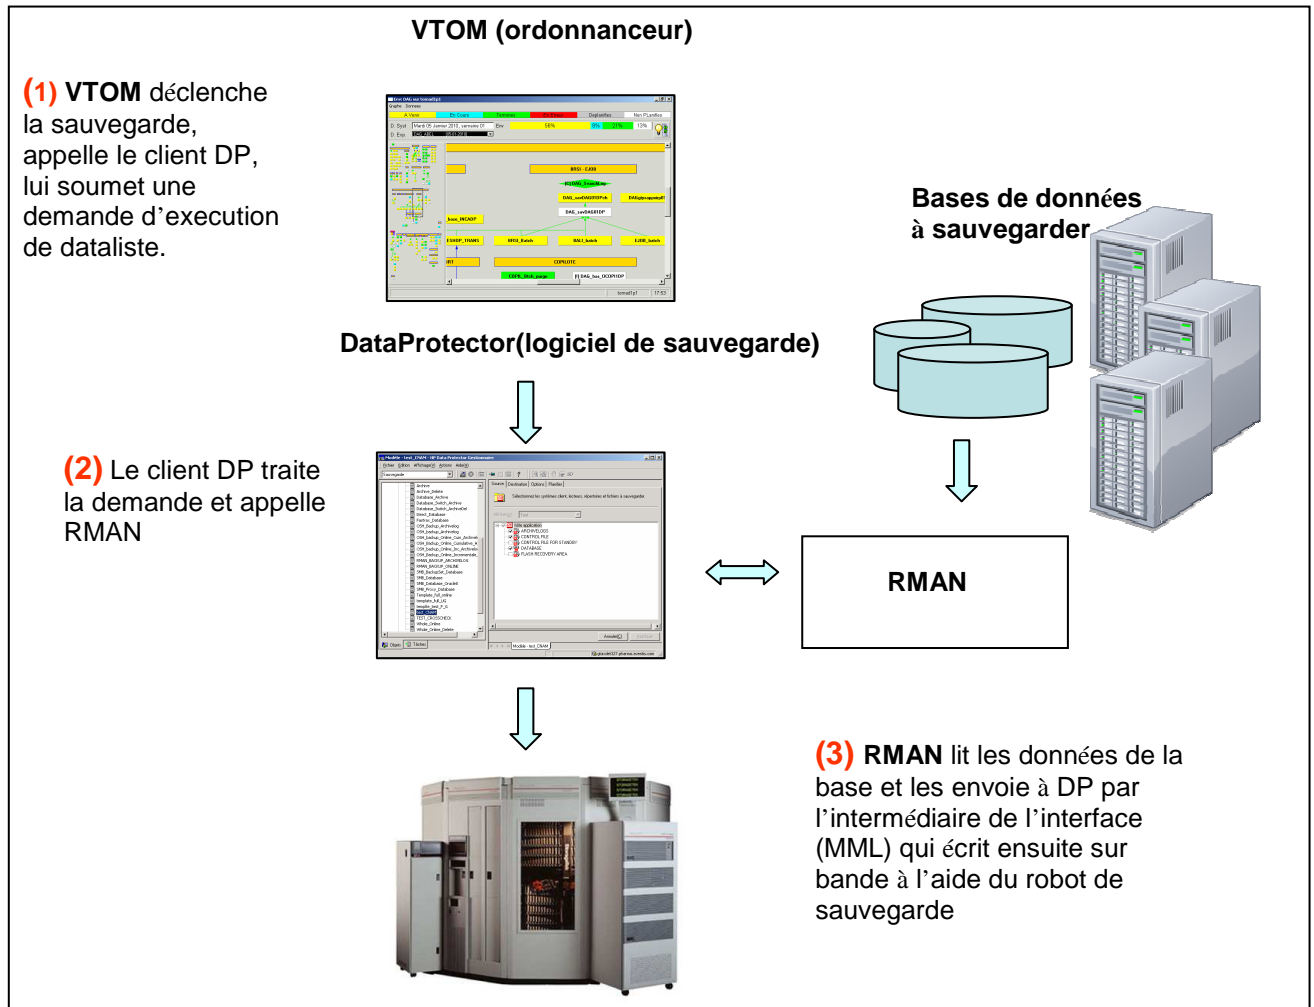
VTOM (ordonnanceur)

(1) VTOM déclenche la sauvegarde, appelle le client DP, lui soumet une demande d'execution de dataliste.

Bases de données à sauvegarder

DataProtector(logiciel de sauvegarde)

(2) Le client DP traite la demande et appelle RMAN

RMAN

(3) RMAN lit les données de la base et les envoie à DP par l'intermédiaire de l'interface (MML) qui écrit ensuite sur bande à l'aide du robot de sauvegarde